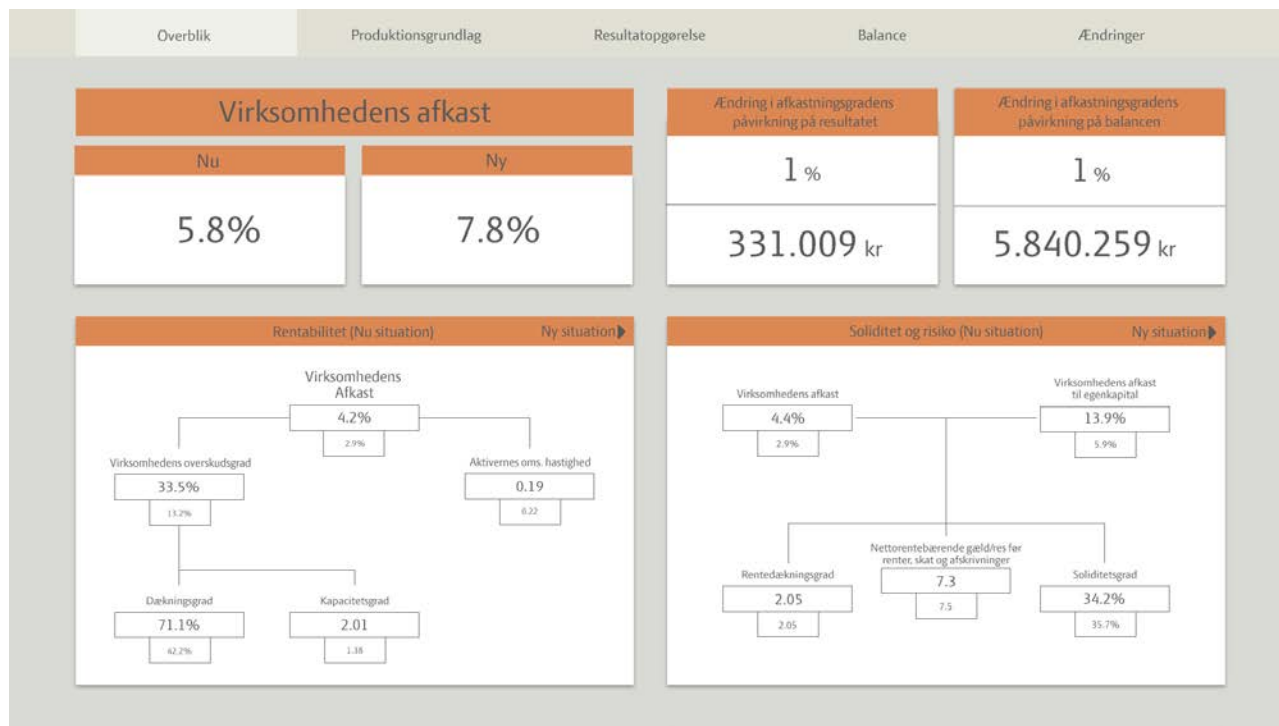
Overblik Produktionsgrundlag Resultatopgørelse Balance Ændringer

Virksomhedens afkast

Nu
5.8%

Ny
7.8%

Ændring i afkastningsgradens påvirkning på resultatet
1 %
331.009 kr

Ændring i afkastningsgradens påvirkning på balancen
1 %
5.840.259 kr

Rentabilitet (Nu situation) Ny situation

Virksomhedens Afkast
4.2%
2.9%

Virksomhedens overskudsgrad
33.5%
13.2%

Aktivernes oms. hastighed
0.19
0.22

Dækningsgrad
71.1%
62.2%

Kapacitetsgrad
2.01
1.38

Soliditet og risiko (Nu situation) Ny situation

Virksomhedens afkast
4.4%
2.9%

Virksomhedens afkast til egenkapital
13.9%
5.9%

Rentedækningsgrad
2.05
2.05

Nettorentebærende gæld/res før renter, skat og afskrivninger
7.3
7.5

Soliditetsgrad
34.2%
35.7%